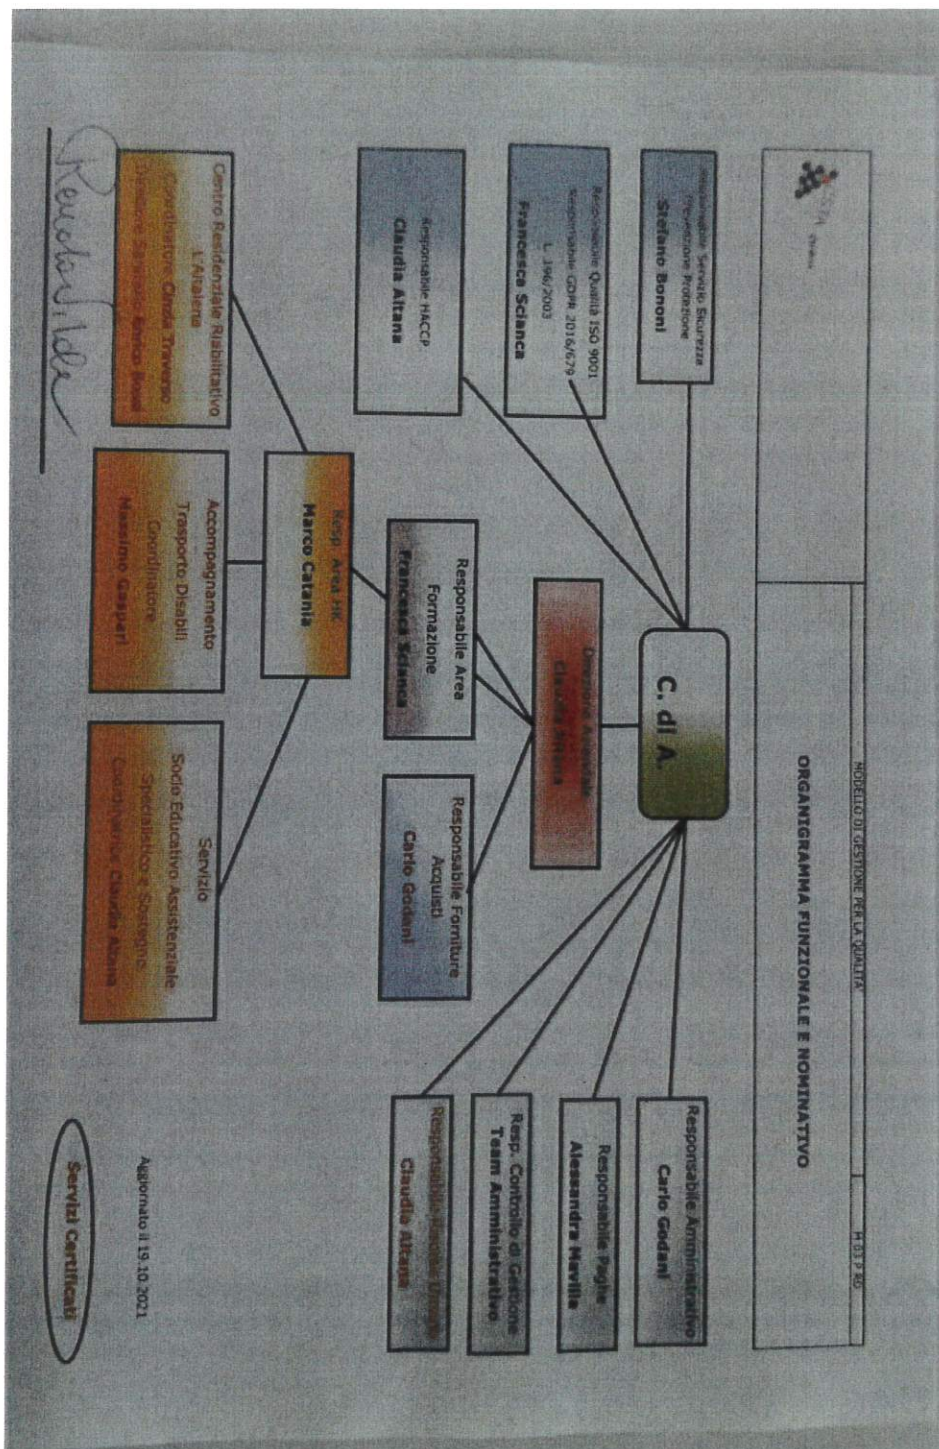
MODELLO DI GESTIONE PER LA QUALITÀ

M.O.P.R0

ORGANIGRAMMA FUNZIONALE E NOMINATIVO

Responsabile Servizio Sicurezza Prevenzione Protezione
Stefano Bononi

Responsabile Qualità ISO 9001
Responsabile GDPR 2016/679
L. 196/2003
Francesca Sciancia

Responsabile HACCP
Claudia Altana

C. di A.

Direttore Aziendale
Claudia Altana

Responsabile Area Formazione
Francesca Sciancia

Responsabile Forniture Acquisti
Carlo Godani

Resp. Area HR
Marco Catania

Centro Residenziale Riabilitativo L'Altalena
Coordinatore Cinzia Traverso
Direttore Sanitario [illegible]

Accompagnamento Trasporto Disabili
Coordinatore
Massimo Gaspari

Servizio
Socio Educativo Assistenziale
Specialistico e Sostegno
Coordinatore Claudia Altana

Responsabile Amministrativo
Carlo Godani

Responsabile Paghe
Alessandra Mavilia

Resp. Controllo di Gestione
Team Amministrativo

Responsabile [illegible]
Claudia Altana

Aggiornato il 19.10.2021

Servizi Certificati

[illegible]